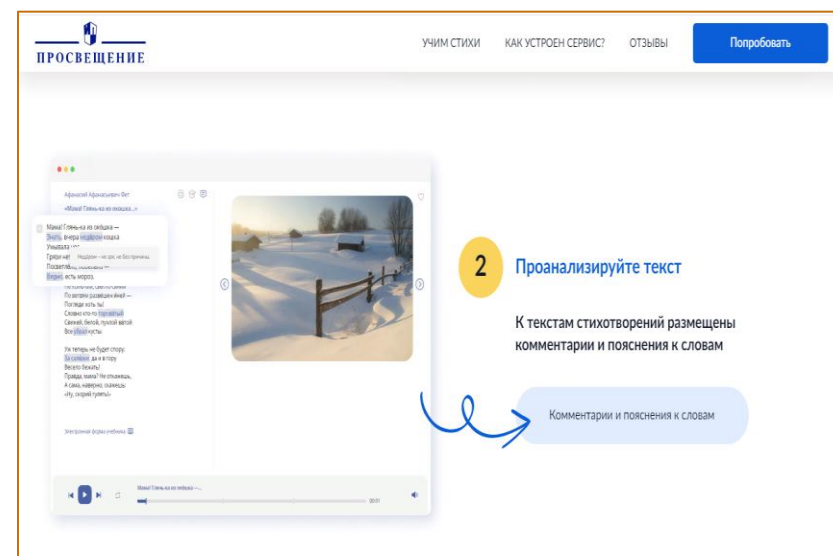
ПРОСВЕЩЕНИЕ

УЧИМ СТИХИ КАК УСТРОЕН СЕРВИС? ОТЗЫВЫ Попробовать

Афанасий Афанасьевич Фет

«Мама! Глянь-ка из окошка...»

Мама! Глянь-ка из окошка —
Знать, вчера недаром кошка
Умывала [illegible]
Грязи нет, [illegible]
Посветлело, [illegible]
Видно, есть мороз.

Недаром – не зря, не бесприч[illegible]

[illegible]
По ветвям развешен иней —
Погляди хоть ты!
Словно кто-то тороватый
Свежей, белой, пухлой ватой
Все убрал кусты.

Уж теперь не будет спору:
За салазки, да и в гору
Весело бежать!
Правда, мама? Не откажешь,
А сама, наверно, скажешь:
«Ну, скорей гулять!»

Электронная форма учебника

Мама! Глянь-ка из окошка —...

00:01

2 Проанализируйте текст

К текстам стихотворений размещены комментарии и пояснения к словам

Комментарии и пояснения к словам